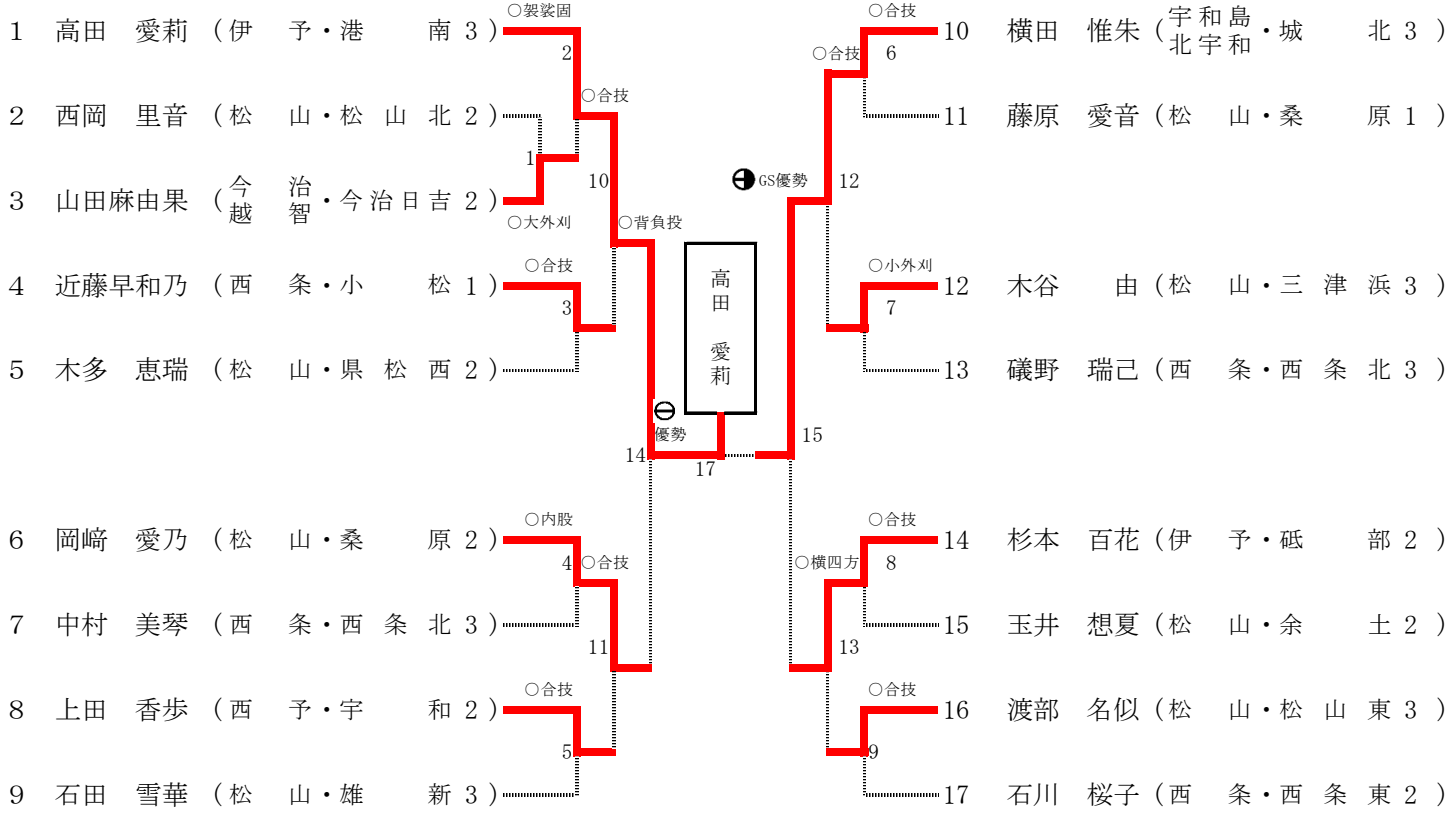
1 高田 愛莉（伊 予・港 南 3）
2 西岡 里音（松 山・松 山 北 2）
3 山田麻由果（今越 治智・今 治 日 吉 2）
4 近藤早和乃（西 条・小 松 1）
5 木多 恵瑞（松 山・県 松 西 2）
6 岡﨑 愛乃（松 山・桑 原 2）
7 中村 美琴（西 条・西 条 北 3）
8 上田 香歩（西 予・宇 和 2）
9 石田 雪華（松 山・雄 新 3）

○袈裟固
2
○合抜
1
10
○大外刈
○背負投
○合抜
3
⊖
優勢
14
17
○内股
4 ○合抜
11
○合抜
5

高田 愛莉

○合抜
○合抜 6
◐ GS優勢
12
○小外刈
7
15
○合抜
○横四方 8
13
○合抜
9

10 横田 惟朱（宇和島北宇和・城 北 3）
11 藤原 愛音（松 山・桑 原 1）
12 木谷 由（松 山・三 津 浜 3）
13 礒野 瑞己（西 条・西 条 北 3）
14 杉本 百花（伊 予・砥 部 2）
15 玉井 想夏（松 山・余 土 2）
16 渡部 名似（松 山・松 山 東 3）
17 石川 桜子（西 条・西 条 東 2）